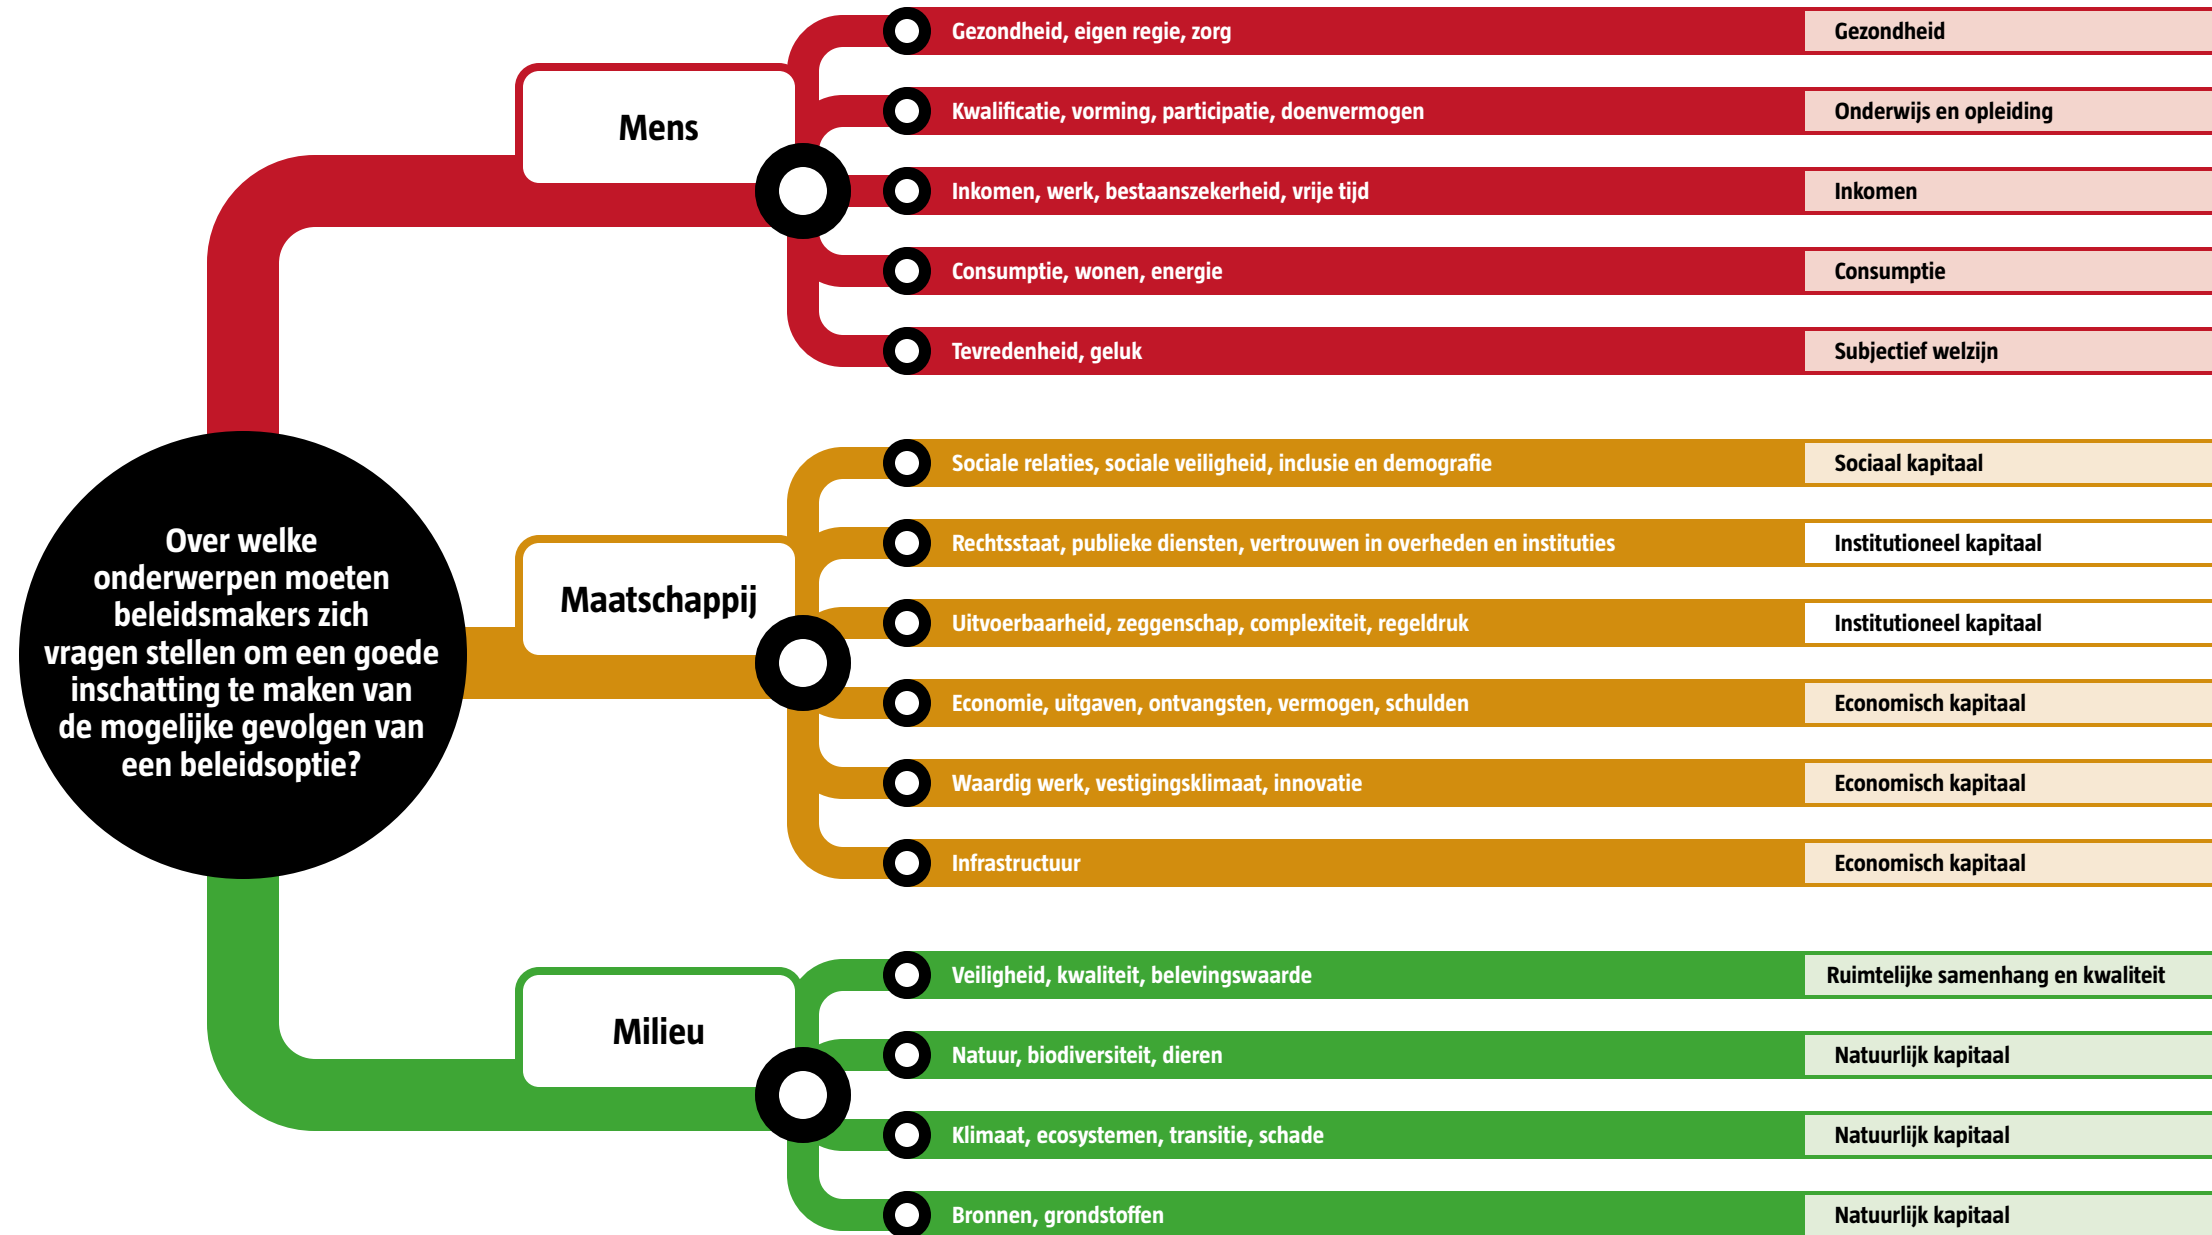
Over welke onderwerpen moeten beleidsmakers zich vragen stellen om een goede inschatting te maken van de mogelijke gevolgen van een beleidsoptie?

Mens

Gezondheid, eigen regie, zorg — Gezondheid

Kwalificatie, vorming, participatie, doenvermogen — Onderwijs en opleiding

Inkomen, werk, bestaanszekerheid, vrije tijd — Inkomen

Consumptie, wonen, energie — Consumptie

Tevredenheid, geluk — Subjectief welzijn

Maatschappij

Sociale relaties, sociale veiligheid, inclusie en demografie — Sociaal kapitaal

Rechtsstaat, publieke diensten, vertrouwen in overheden en instituties — Institutioneel kapitaal

Uitvoerbaarheid, zeggenschap, complexiteit, regeldruk — Institutioneel kapitaal

Economie, uitgaven, ontvangsten, vermogen, schulden — Economisch kapitaal

Waardig werk, vestigingsklimaat, innovatie — Economisch kapitaal

Infrastructuur — Economisch kapitaal

Milieu

Veiligheid, kwaliteit, belevingswaarde — Ruimtelijke samenhang en kwaliteit

Natuur, biodiversiteit, dieren — Natuurlijk kapitaal

Klimaat, ecosystemen, transitie, schade — Natuurlijk kapitaal

Bronnen, grondstoffen — Natuurlijk kapitaal